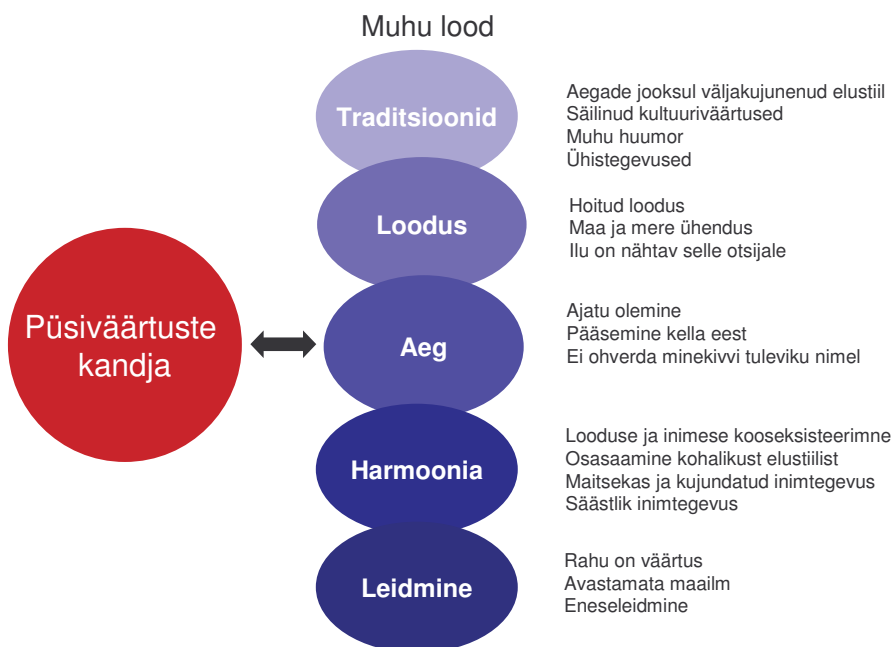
Muhu lood

Püsiväärtuste kandja

Traditsioonid

Aegade jooksul väljakujunenud elustiil
Säilinud kultuuriväärtused
Muhu huumor
Ühistegevused

Loodus

Hoitud loodus
Maa ja mere ühendus
Ilu on nähtav selle otsijale

Aeg

Ajatu olemine
Pääsemine kella eest
Ei ohverda minekivvi tuleviku nimel

Harmoonia

Looduse ja inimese kooseksisteerimne
Osasaamine kohalikust elustiilist
Maitsekas ja kujundatud inimtegevus
Säästlik inimtegevus

Leidmine

Rahu on väärtus
Avastamata maailm
Eneseleidmine